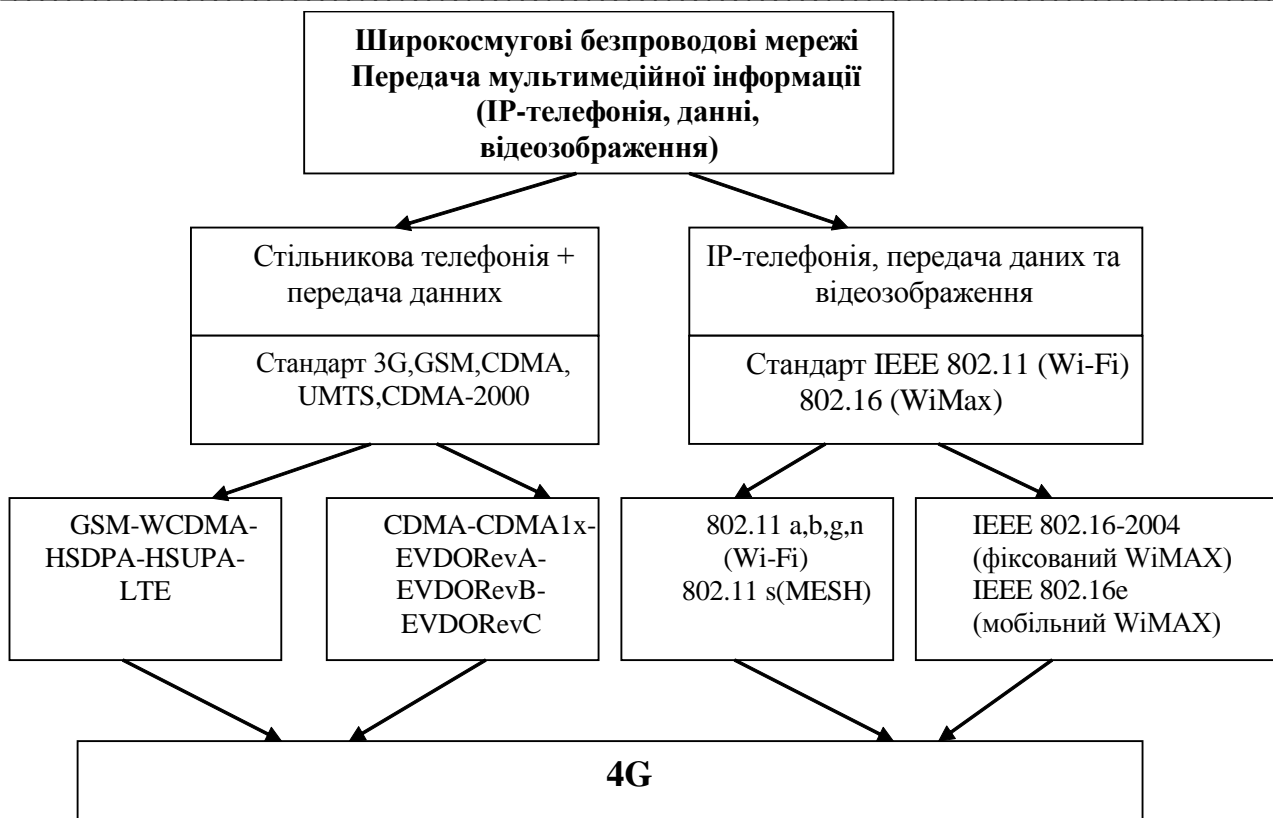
Широкосмугові безпроводові мережі
Передача мультимедійної інформації
(IP-телефонія, данні, відеозображення)

Стільникова телефонія + передача данних

Стандарт 3G,GSM,CDMA, UMTS,CDMA-2000

IP-телефонія, передача даних та відеозображення

Стандарт IEEE 802.11 (Wi-Fi) 802.16 (WiMax)

GSM-WCDMA-HSDPA-HSUPA-LTE

CDMA-CDMA1x-EVDORevA-EVDORevB-EVDORevC

802.11 a,b,g,n (Wi-Fi) 802.11 s(MESH)

IEEE 802.16-2004 (фіксований WiMAX) IEEE 802.16e (мобільний WiMAX)

4G